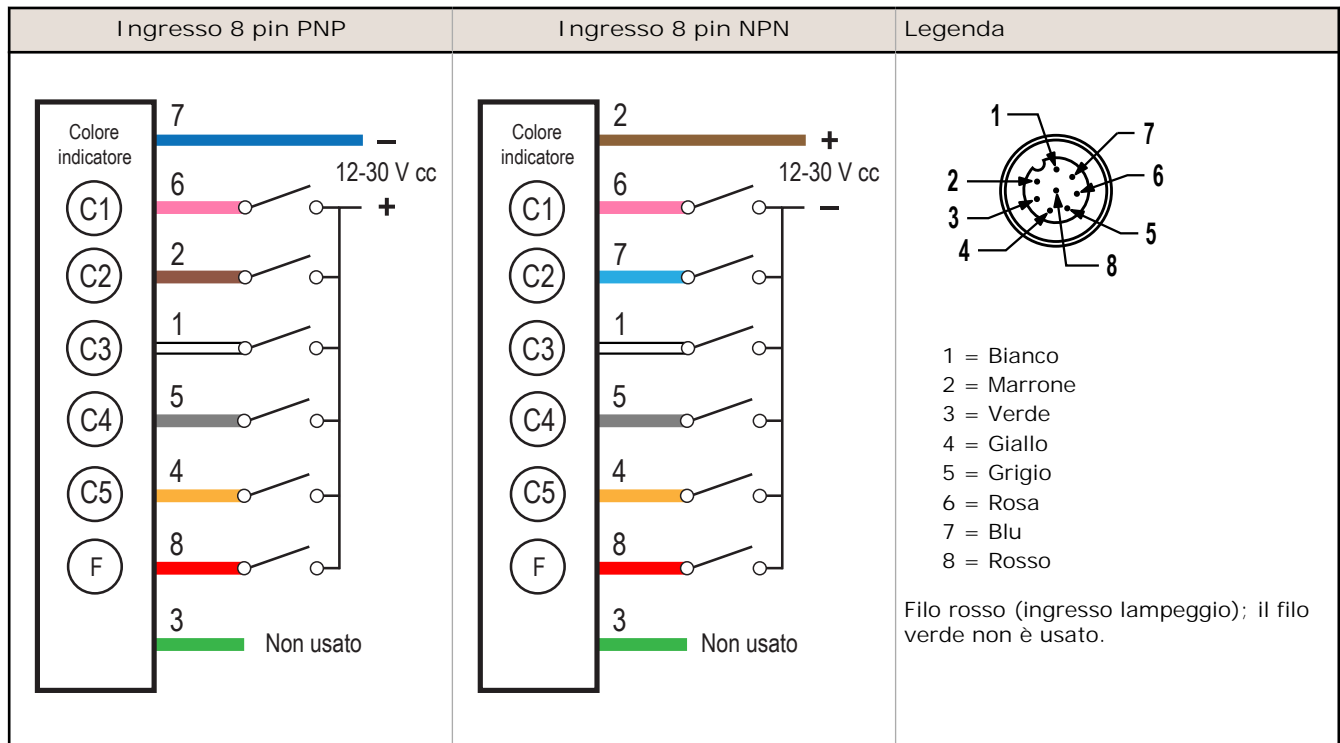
| Ingresso 8 pin PNP | Ingresso 8 pin NPN | Legenda |
|---|---|---|
| Colore indicatore C1 C2 C3 C4 C5 F 7 – 12-30 V cc 6 + 2 1 5 4 8 3 Non usato | Colore indicatore C1 C2 C3 C4 C5 F 2 + 12-30 V cc 6 – 7 1 5 4 8 3 Non usato | 1 7 2 6 3 5 4 8 1 = Bianco 2 = Marrone 3 = Verde 4 = Giallo 5 = Grigio 6 = Rosa 7 = Blu 8 = Rosso Filo rosso (ingresso lampeggio); il filo verde non è usato. |